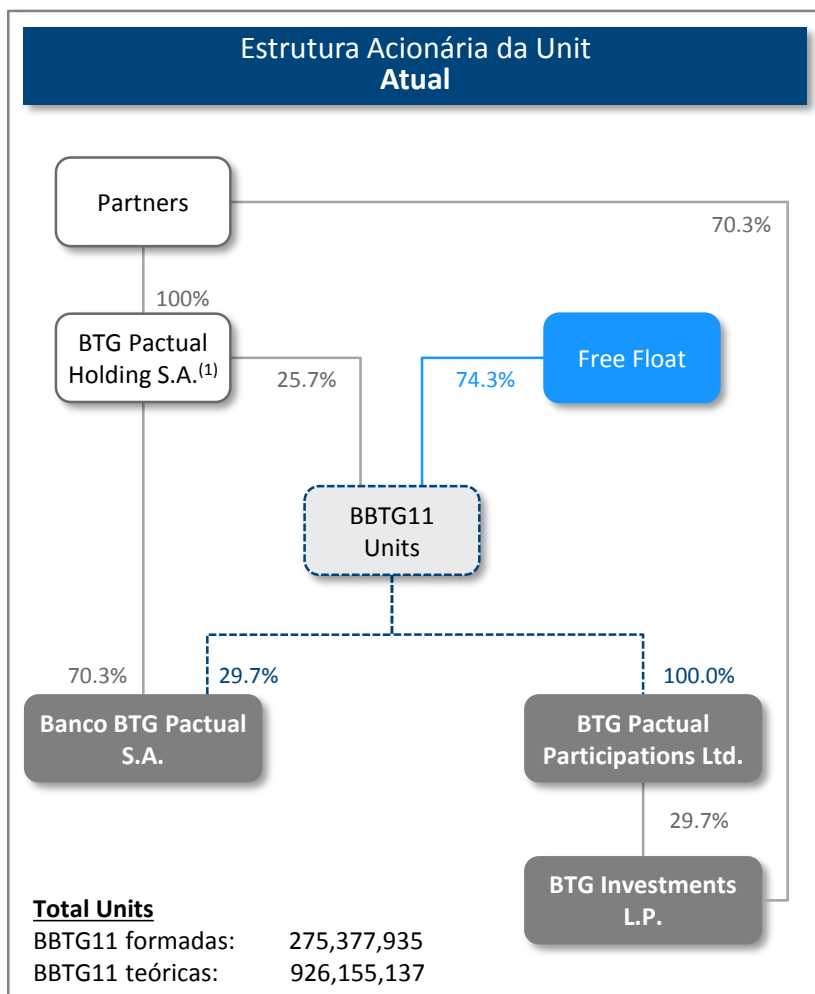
Estrutura Acionária da Unit
**Atual**

Partners

70.3%

100%

BTG Pactual Holding S.A.$^{(1)}$

25.7%

74.3%

Free Float

BBTG11 Units

70.3%

29.7%

100.0%

Banco BTG Pactual S.A.

BTG Pactual Participations Ltd.

29.7%

BTG Investments L.P.

**Total Units**
BBTG11 formadas: 275,377,935
BBTG11 teóricas: 926,155,137